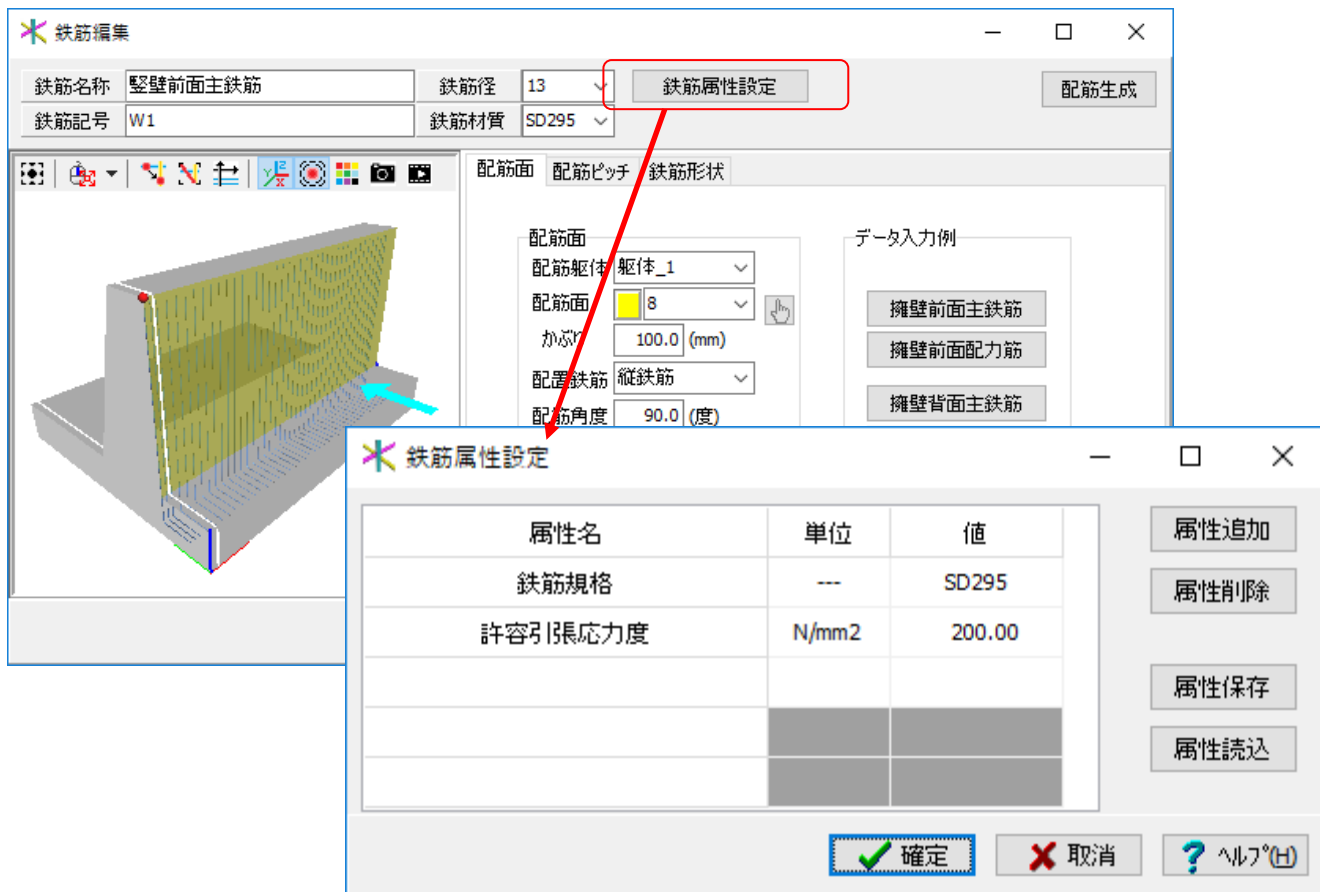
鉄筋編集

鉄筋名称 竪壁前面主鉄筋
鉄筋径 13
鉄筋属性設定
配筋生成
鉄筋記号 W1
鉄筋材質 SD295

配筋面 配筋ピッチ 鉄筋形状

配筋面
配筋躯体 躯体_1
配筋面 8
かぶり 100.0 (mm)
配置鉄筋 縦鉄筋
配筋角度 90.0 (度)

データ入力例
擁壁前面主鉄筋
擁壁前面配力筋
擁壁背面主鉄筋

鉄筋属性設定

| 属性名 | 単位 | 値 |
|---|---|---|
| 鉄筋規格 | --- | SD295 |
| 許容引張応力度 | N/mm2 | 200.00 |
| | | |
| | | |
| | | |

属性追加
属性削除
属性保存
属性読込

確定
取消
ﾍﾙﾌﾟ(H)